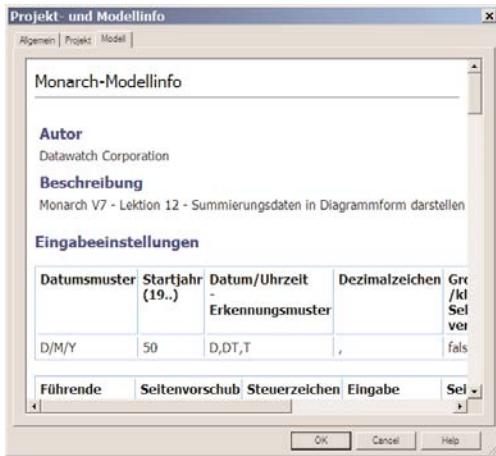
Projekt- und Modellinfo
×
Allgemein | Projekt | Modell

Monarch-Modellinfo

Autor
Datawatch Corporation

Beschreibung
Monarch V7 - Lektion 12 - Summierungsdaten in Diagrammform darstellen

Eingabeeinstellungen

| Datumsmuster | Startjahr (19..) | Datum/Uhrzeit - Erkennungsmuster | Dezimalzeichen | Gro /kl Sel ver |
|---|---|---|---|---|
| D/M/Y | 50 | D,DT,T | , | fals |

| Führende | Seitenvorschub | Steuerzeichen | Eingabe | Sei |
|---|---|---|---|---|

OK Cancel Help